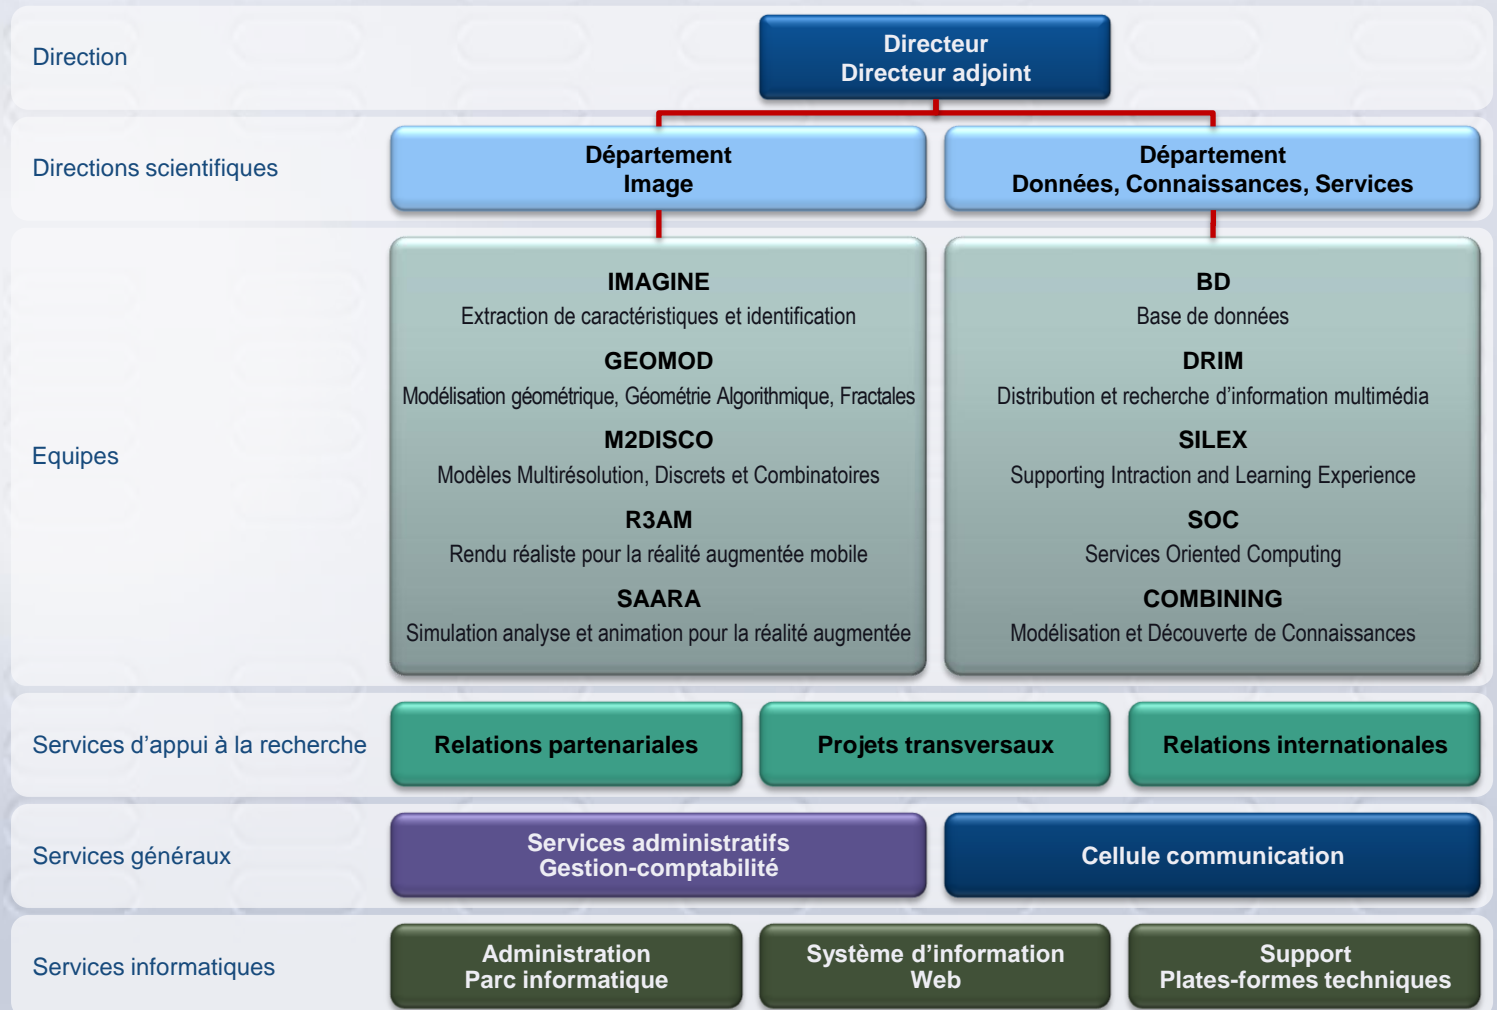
Direction

Directeur
Directeur adjoint

Directions scientifiques

Département
Image

Département
Données, Connaissances, Services

Equipes

IMAGINE
Extraction de caractéristiques et identification

GEOMOD
Modélisation géométrique, Géométrie Algorithmique, Fractales

M2DISCO
Modèles Multirésolution, Discrets et Combinatoires

R3AM
Rendu réaliste pour la réalité augmentée mobile

SAARA
Simulation analyse et animation pour la réalité augmentée

BD
Base de données

DRIM
Distribution et recherche d'information multimédia

SILEX
Supporting Intraction and Learning Experience

SOC
Services Oriented Computing

COMBINING
Modélisation et Découverte de Connaissances

Services d'appui à la recherche

Relations partenariales

Projets transversaux

Relations internationales

Services généraux

Services administratifs
Gestion-comptabilité

Cellule communication

Services informatiques

Administration
Parc informatique

Système d'information
Web

Support
Plates-formes techniques